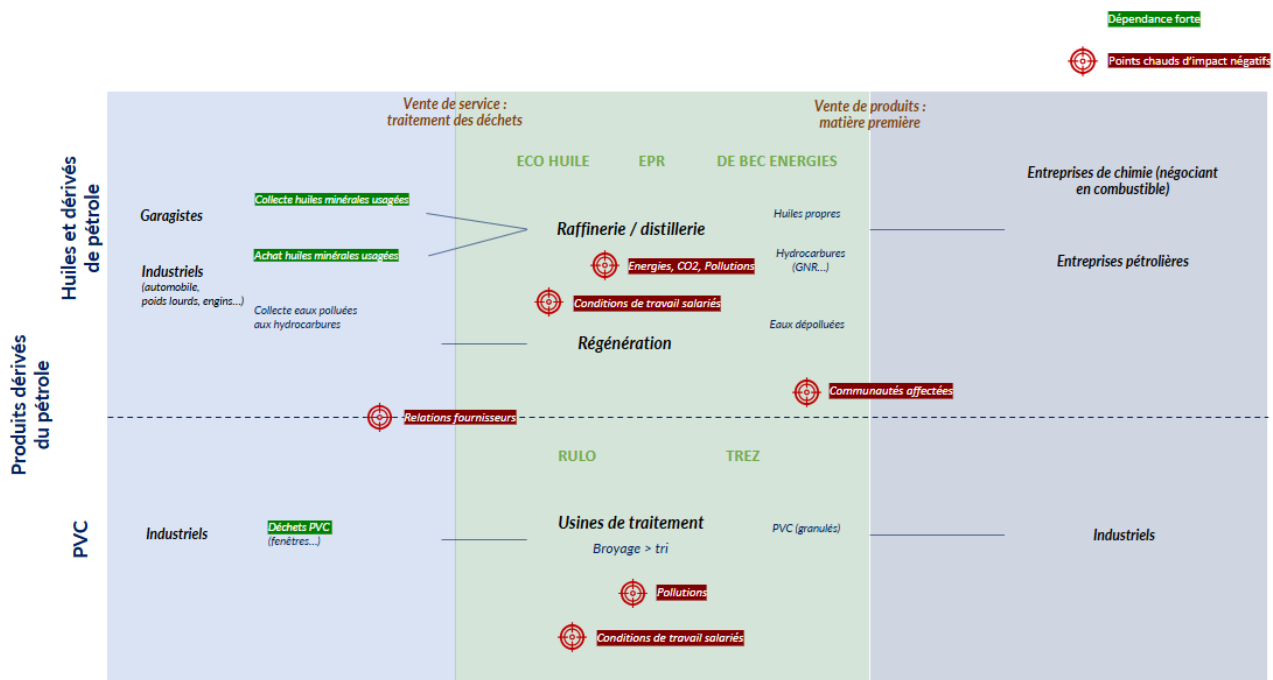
Dépendance forte

Points chauds d'impact négatifs

Vente de service : traitement des déchets

Vente de produits : matière première

Produits dérivés du pétrole

Huiles et dérivés de pétrole

ECO HUILE

EPR

DE BEC ENERGIES

Entreprises de chimie (négociant en combustible)

Garagistes

Collecte huiles minérales usagées

Raffinerie / distillerie

Huiles propres

Achat huiles minérales usagées

Hydrocarbures (GNR...)

Entreprises pétrolières

Industriels (automobile, poids lourds, engins...)

Energies, CO2, Pollutions

Conditions de travail salariés

Collecte eaux polluées aux hydrocarbures

Eaux dépolluées

Régénération

Communautés affectées

Relations fournisseurs

PVC

RULO

TREZ

Industriels

Déchets PVC (fenêtres...)

Usines de traitement

Broyage > tri

PVC (granulés)

Industriels

Pollutions

Conditions de travail salariés